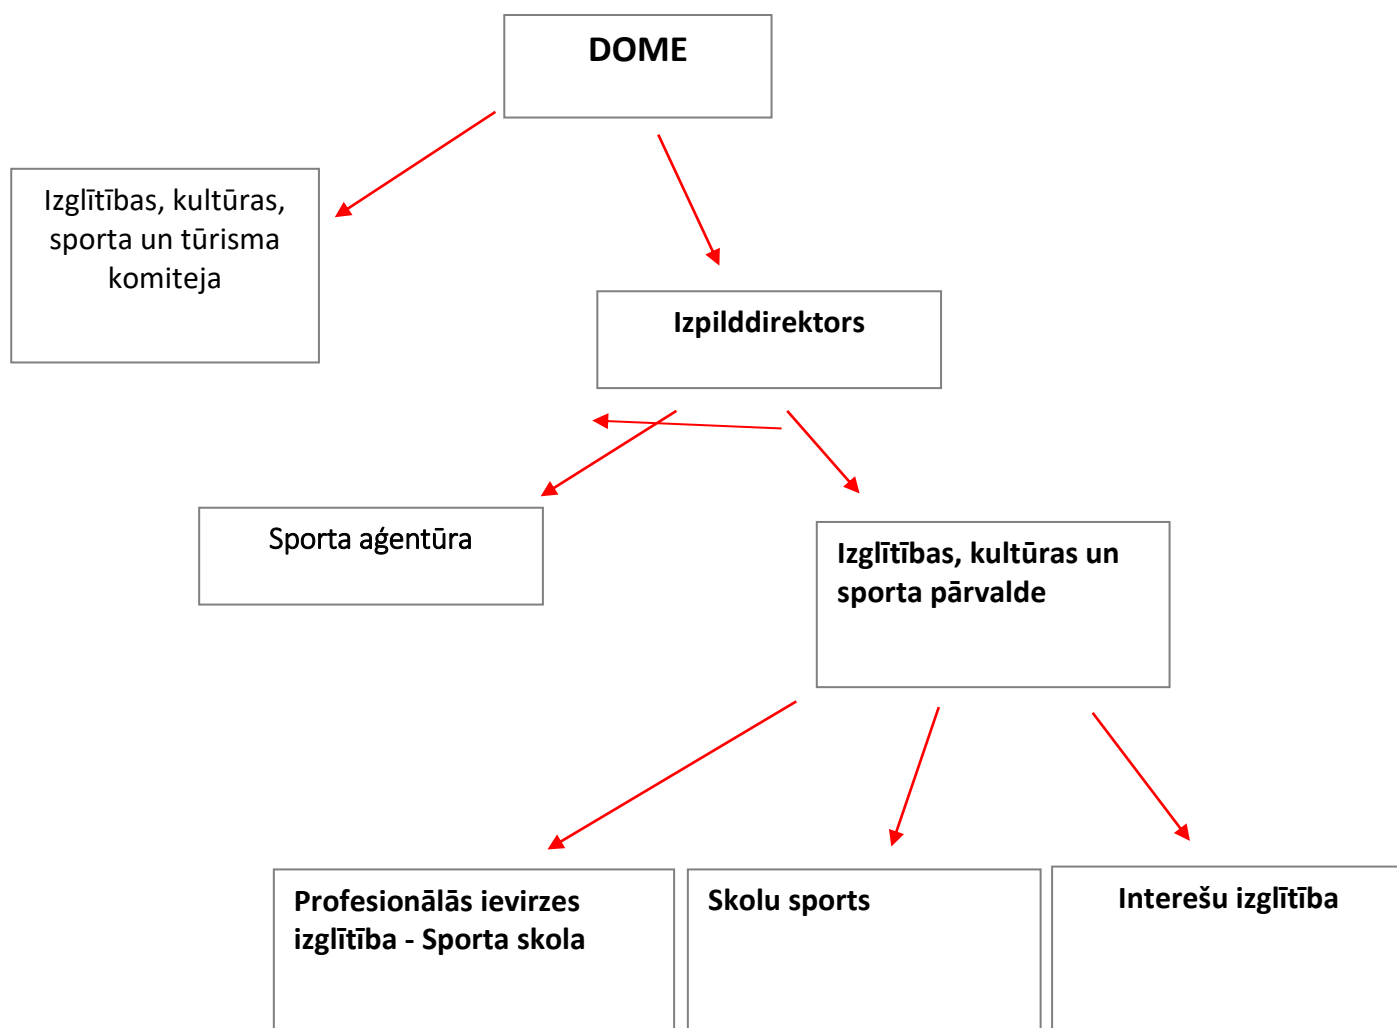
DOME

Izglītības, kultūras, sporta un tūrisma komiteja

Izpilddirektors

Sporta aģentūra

Izglītības, kultūras un sporta pārvalde

Profesionālās ievirzes izglītība - Sporta skola

Skolu sports

Interešu izglītība